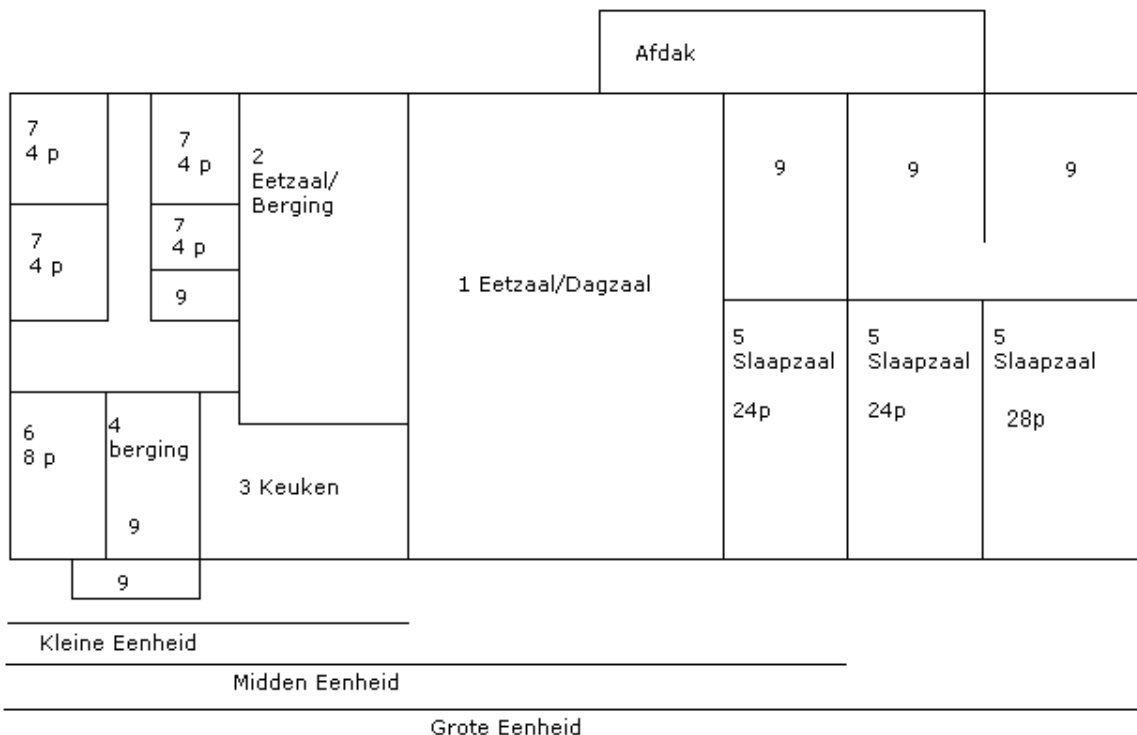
Afdak

7
4 p

7
4 p

2
Eetzaal/
Berging

9

9

9

7
4 p

7
4 p

9

1 Eetzaal/Dagzaal

5
Slaapzaal

24p

5
Slaapzaal

24p

5
Slaapzaal

28p

6
8 p

4
berging

9

3 Keuken

9

Kleine Eenheid

Midden Eenheid

Grote Eenheid